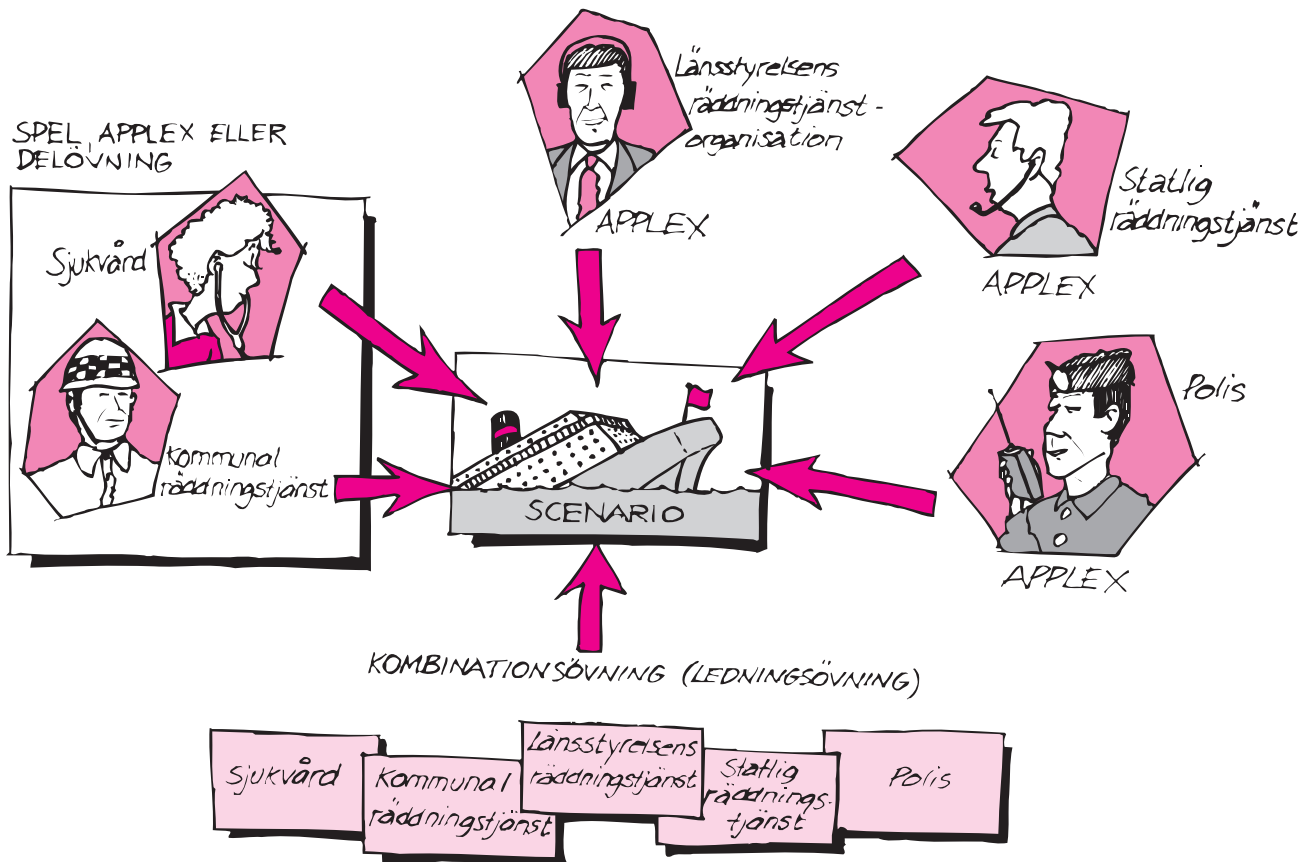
SPEL, APPLEX ELLER DELÖVNING

Sjukvård

Kommunal räddningstjänst

Länsstyrelsens räddningstjänst-organisation

APPLEX

Statlig räddningstjänst

APPLEX

Polis

APPLEX

SCENARIO

KOMBINATIONSÖVNING (LEDNINGSÖVNING)

Sjukvård

Kommunal räddningstjänst

Länsstyrelsens räddningstjänst

Statlig räddningstjänst

Polis